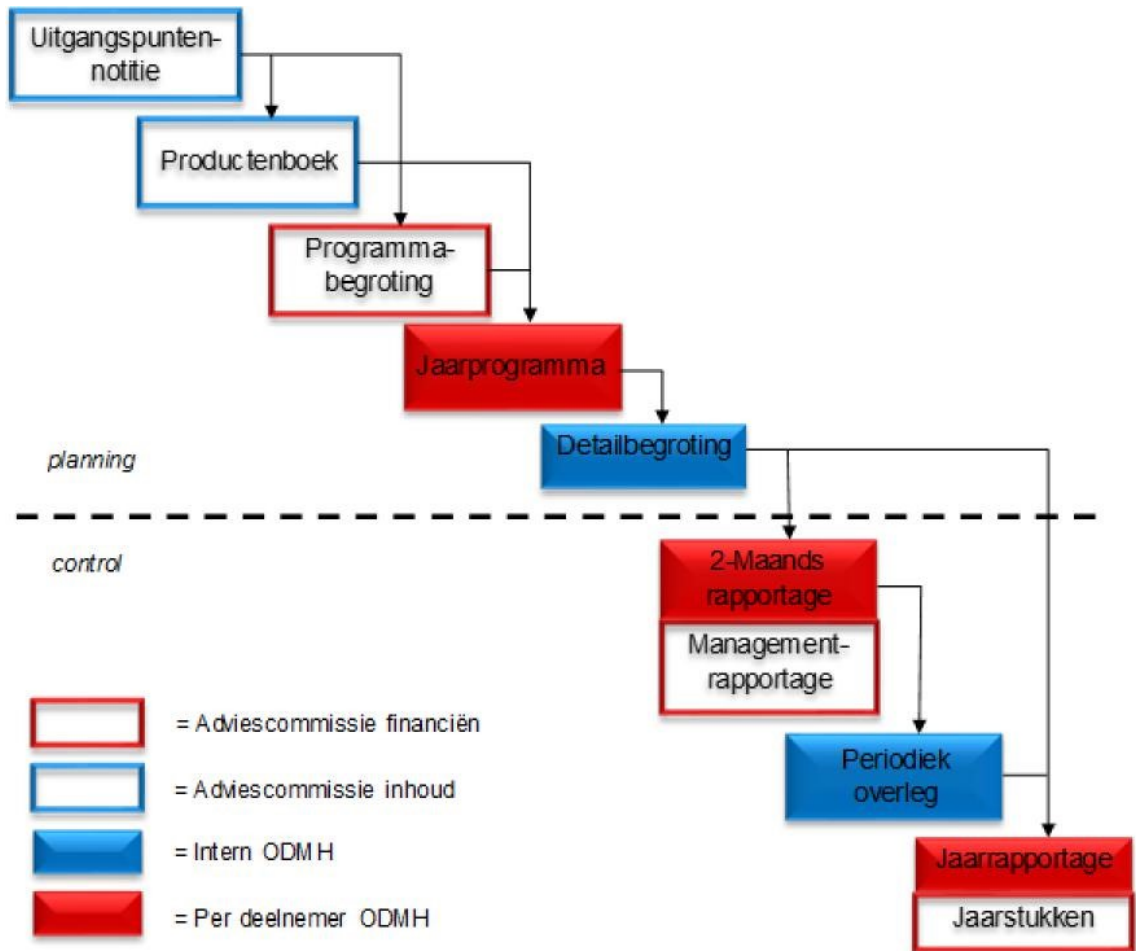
Uitgangspuntennotitie

Productenboek

Programma-begroting

Jaarprogramma

Detailbegroting

planning

control

2-Maands rapportage

Management-rapportage

Periodiek overleg

Jaarrapportage

Jaarstukken

= Adviescommissie financiën

= Adviescommissie inhoud

= Intern ODMH

= Per deelnemer ODMH